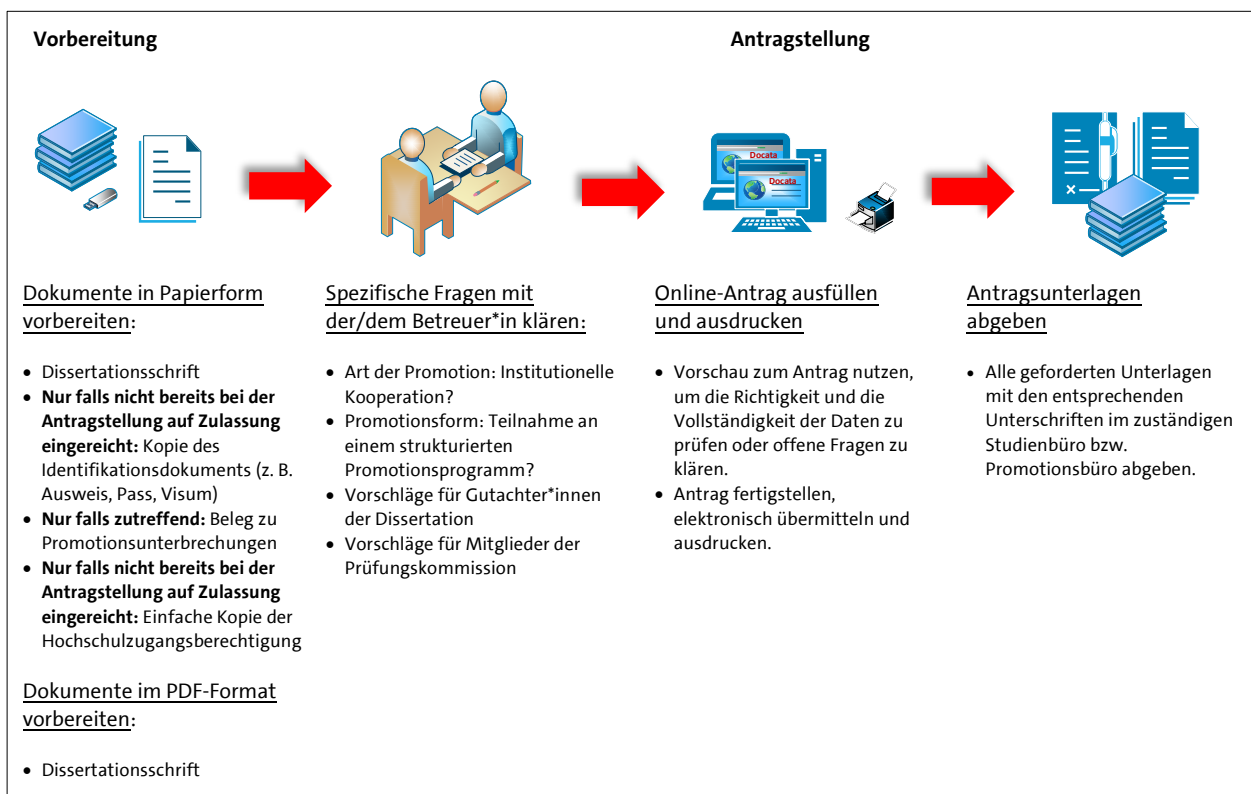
Vorbereitung

Antragstellung

Docata

Docata

Dokumente in Papierform vorbereiten:

- Dissertationsschrift
- **Nur falls nicht bereits bei der Antragstellung auf Zulassung eingereicht:** Kopie des Identifikationsdokuments (z. B. Ausweis, Pass, Visum)
- **Nur falls zutreffend:** Beleg zu Promotionsunterbrechungen
- **Nur falls nicht bereits bei der Antragstellung auf Zulassung eingereicht:** Einfache Kopie der Hochschulzugangsberechtigung

Dokumente im PDF-Format vorbereiten:

- Dissertationsschrift

Spezifische Fragen mit der/dem Betreuer*in klären:

- Art der Promotion: Institutionelle Kooperation?
- Promotionsform: Teilnahme an einem strukturierten Promotionsprogramm?
- Vorschläge für Gutachter*innen der Dissertation
- Vorschläge für Mitglieder der Prüfungskommission

Online-Antrag ausfüllen und ausdrucken

- Vorschau zum Antrag nutzen, um die Richtigkeit und die Vollständigkeit der Daten zu prüfen oder offene Fragen zu klären.
- Antrag fertigstellen, elektronisch übermitteln und ausdrucken.

Antragsunterlagen abgeben

- Alle geforderten Unterlagen mit den entsprechenden Unterschriften im zuständigen Studienbüro bzw. Promotionsbüro abgeben.